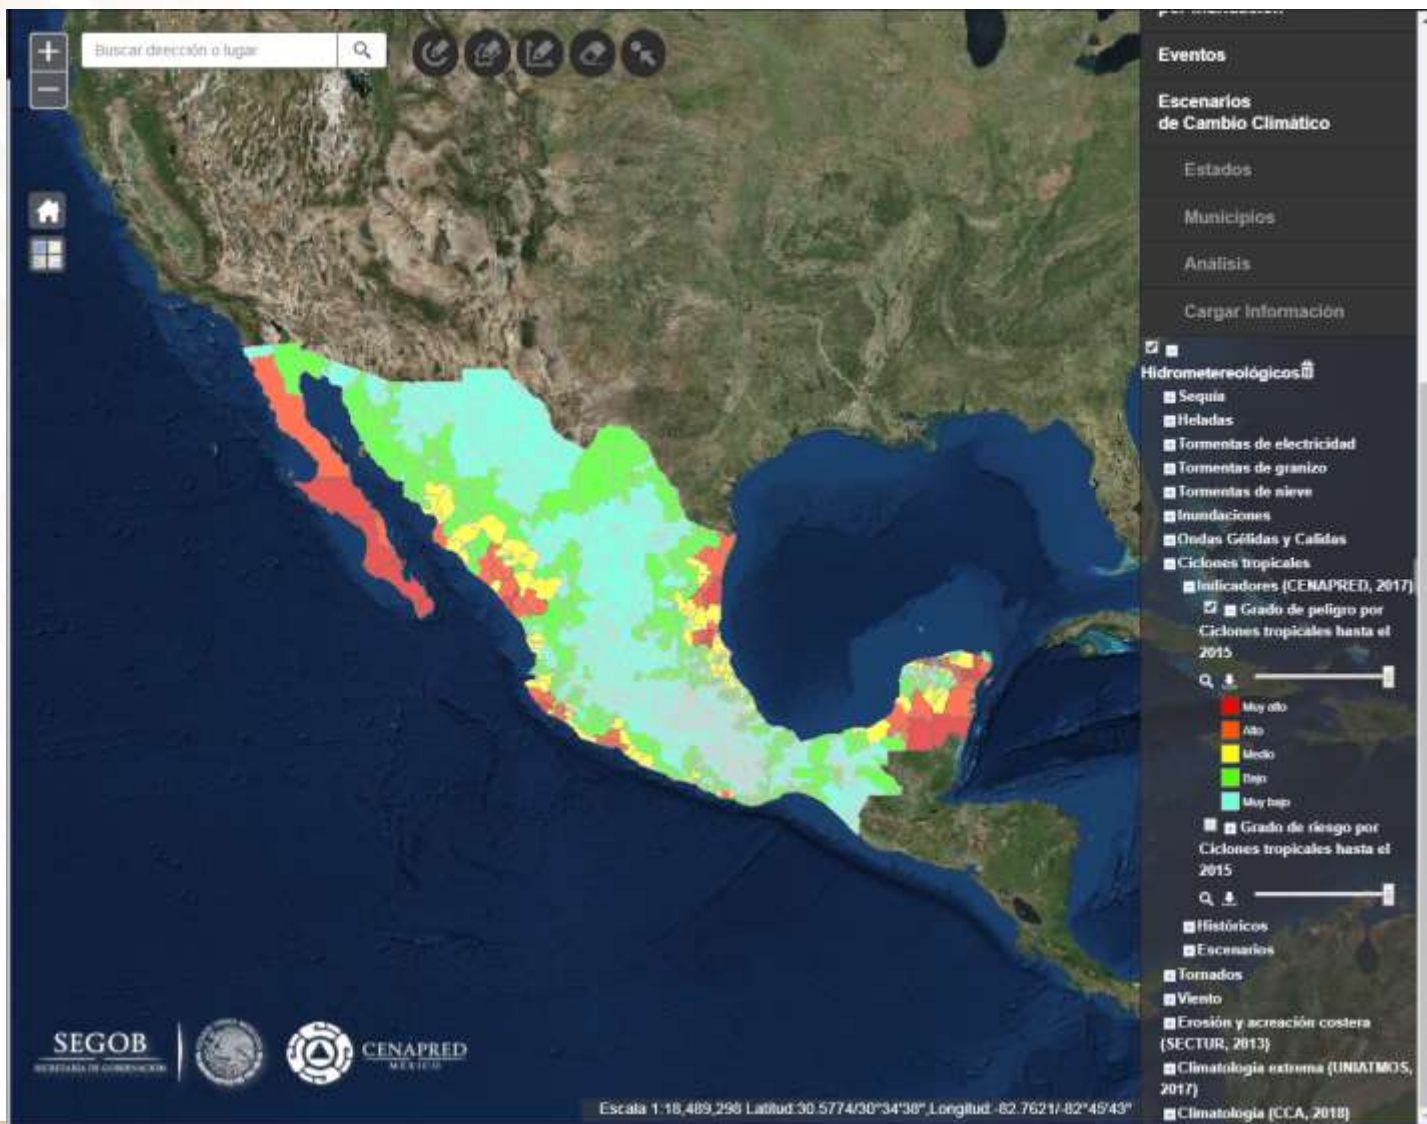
+
−
Buscar dirección o lugar

Eventos

Escenarios de Cambio Climático

Estados

Municipios

Análisis

Cargar Información

Hidrometereológicos
Sequía
Heladas
Tormentas de electricidad
Tormentas de granizo
Tormentas de nieve
Inundaciones
Ondas Gélidas y Cálidas
Ciclones tropicales
Indicadores (CENAPRED, 2017)
Grado de peligro por Ciclones tropicales hasta el 2015
Muy alto
Alto
Medio
Bajo
Muy bajo
Grado de riesgo por Ciclones tropicales hasta el 2015
Históricos
Escenarios
Tornados
Viento
Erosión y acreción costera (SECTUR, 2013)
Climatología extrema (UNIATMOS, 2017)
Climatología (CCA, 2018)

SEGOB
SECRETARÍA DE GOBERNACIÓN
CENAPRED
MÉXICO

Escala 1:18,489,298 Latitud:30.5774/30°34'38",Longitud:-82.7621/-82°45'43"